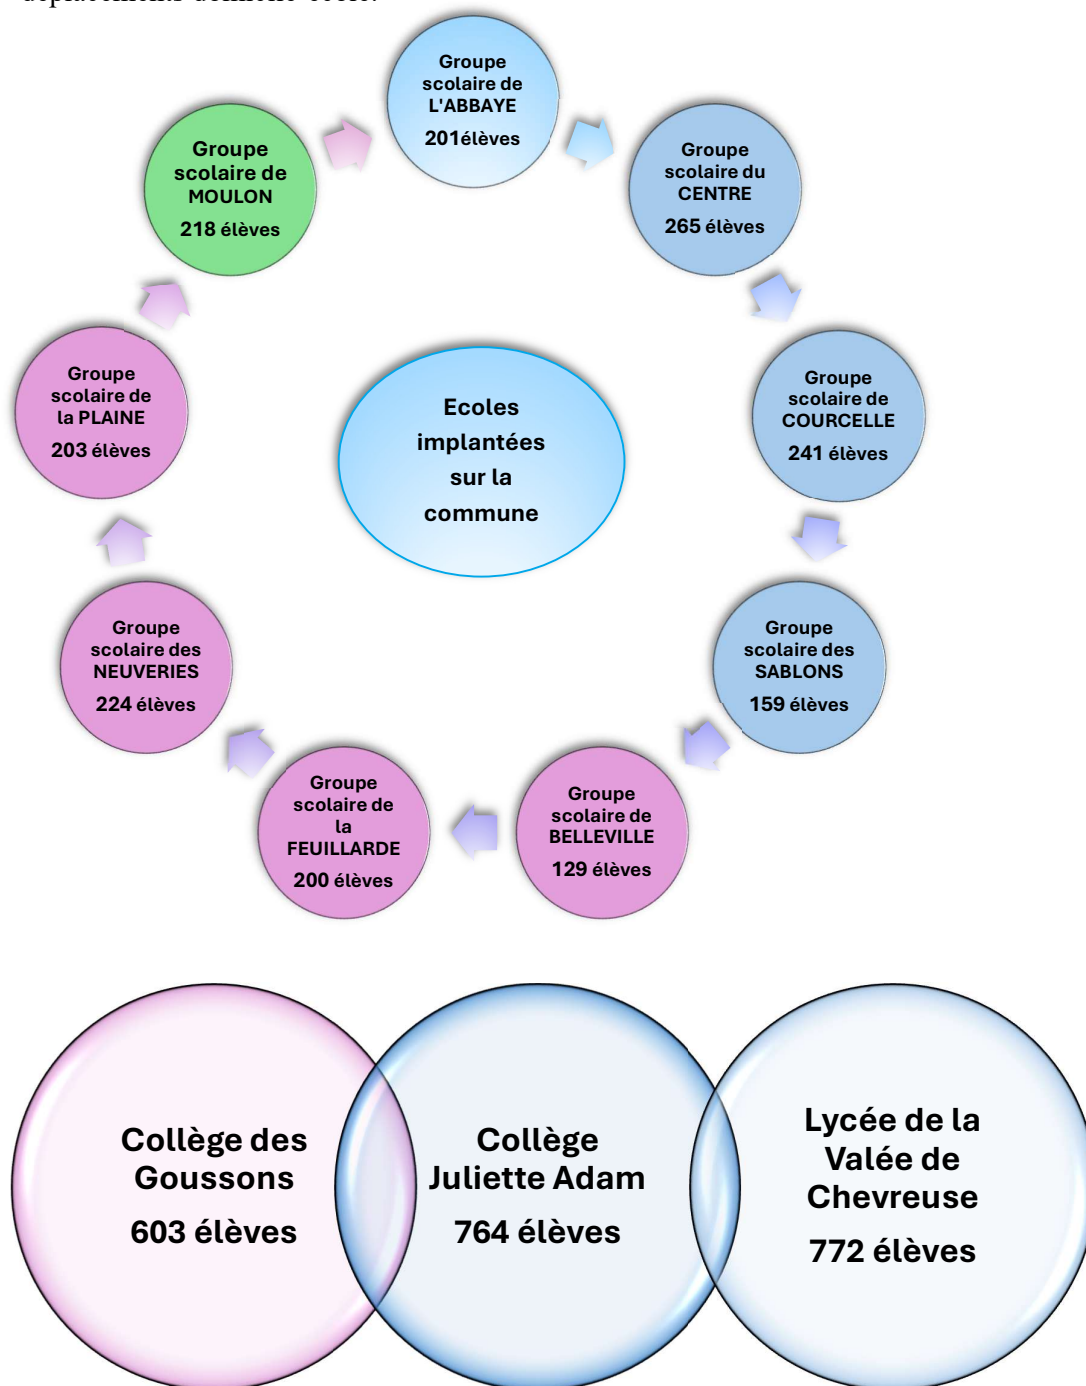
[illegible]

Groupe scolaire de L'ABBAYE
201élèves

Groupe scolaire du CENTRE
265 élèves

Groupe scolaire de COURCELLE
241 élèves

Groupe scolaire des SABLONS
159 élèves

Groupe scolaire de BELLEVILLE
129 élèves

Groupe scolaire de la FEUILLARDE
200 élèves

Groupe scolaire des NEUVERIES
224 élèves

Groupe scolaire de la PLAINE
203 élèves

Groupe scolaire de MOULON
218 élèves

Ecoles implantées sur la commune

Collège des Goussons
603 élèves

Collège Juliette Adam
764 élèves

Lycée de la Valée de Chevreuse
772 élèves